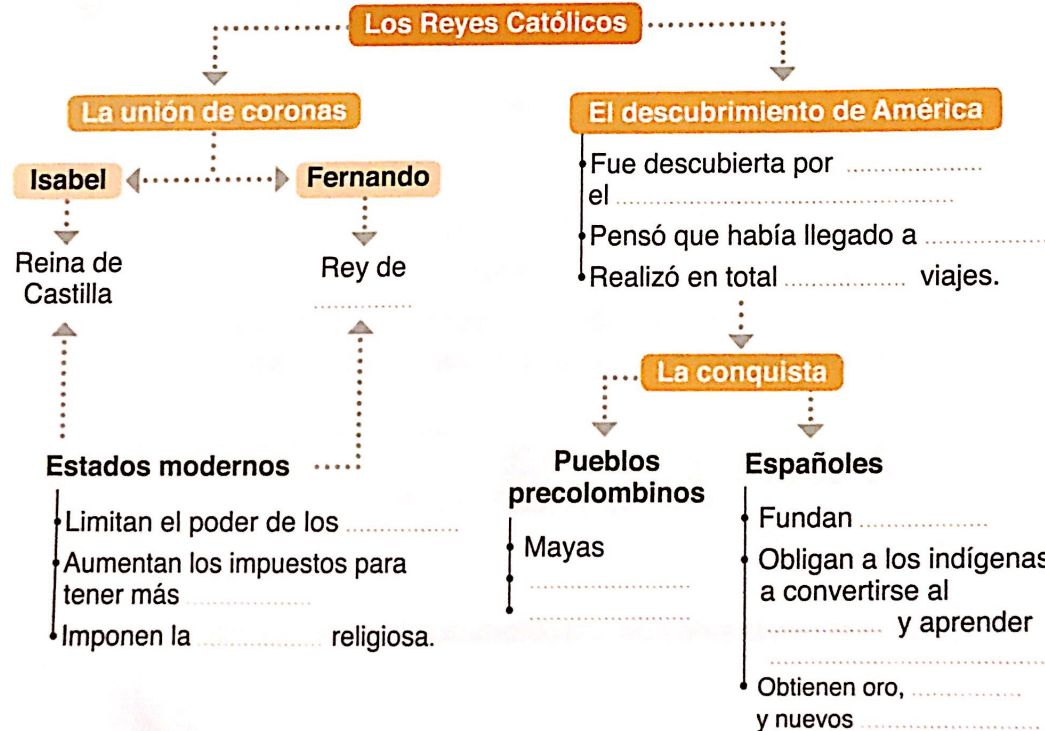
Los Reyes Católicos

La unión de coronas

Isabel

Fernando

Reina de Castilla

Rey de ..............

Estados modernos

Limitan el poder de los ..............

Aumentan los impuestos para tener más ..............

Imponen la .............. religiosa.

El descubrimiento de América

Fue descubierta por .............. el ..............

Pensó que había llegado a ..............

Realizó en total .............. viajes.

La conquista

Pueblos precolombinos

Mayas

..............

..............

Españoles

Fundan ..............

Obligan a los indígenas a convertirse al .............. y aprender ..............

Obtienen oro, .............. y nuevos ..............